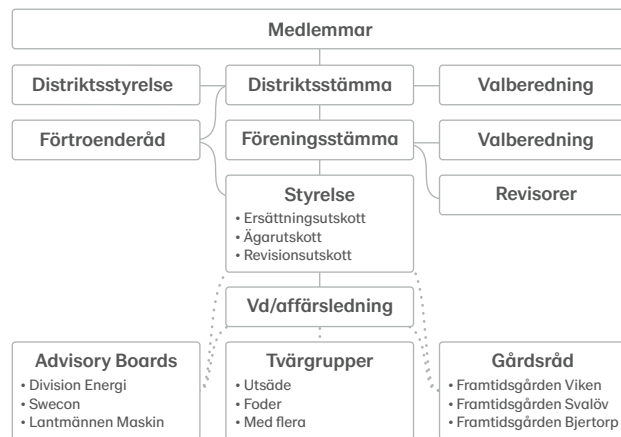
Medlemmar

Distriktsstyrelse

Distriktsstämma

Valberedning

Förtroenderåd

Föreningsstämma

Valberedning

Revisorer

Styrelse
• Ersättningsutskott
• Ägarutskott
• Revisionsutskott

Vd/affärsledning

Advisory Boards
• Division Energi
• Swecon
• Lantmännen Maskin

Tvärgrupper
• Utsäde
• Foder
• Med flera

Gårdsråd
• Framtidsgården Viken
• Framtidsgården Svalöv
• Framtidsgården Bjertorp